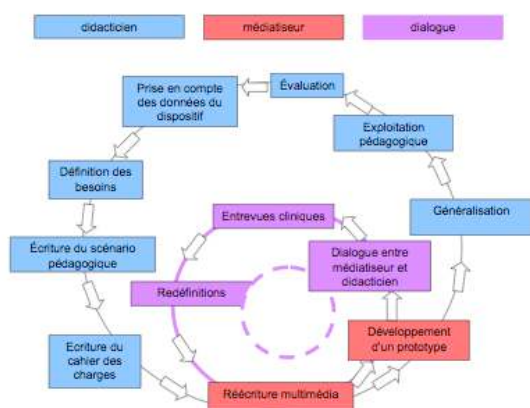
didacticien

médiatiseur

dialogue

Prise en compte des données du dispositif

Évaluation

Exploitation pédagogique

Définition des besoins

Généralisation

Entrevues cliniques

Écriture du scénario pédagogique

Dialogue entre médiatiseur et didacticien

Redéfinitions

Développement d'un prototype

Ecriture du cahier des charges

Réécriture multimédia